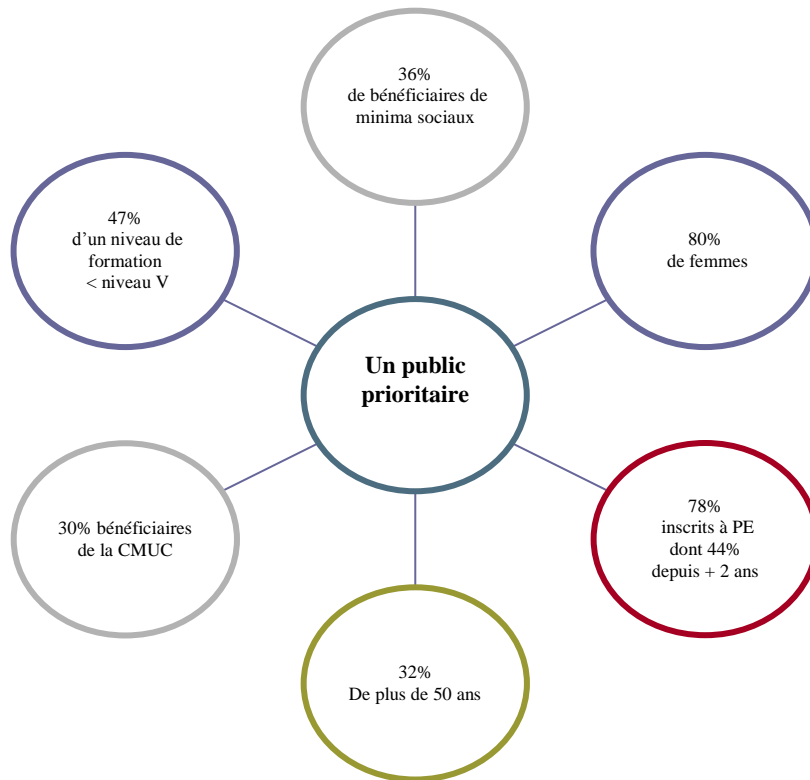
36%
de bénéficiaires de minima sociaux

47%
d’un niveau de formation
< niveau V

80%
de femmes

Un public prioritaire

30% bénéficiaires de la CMUC

78%
inscrits à PE dont 44% depuis + 2 ans

32%
De plus de 50 ans